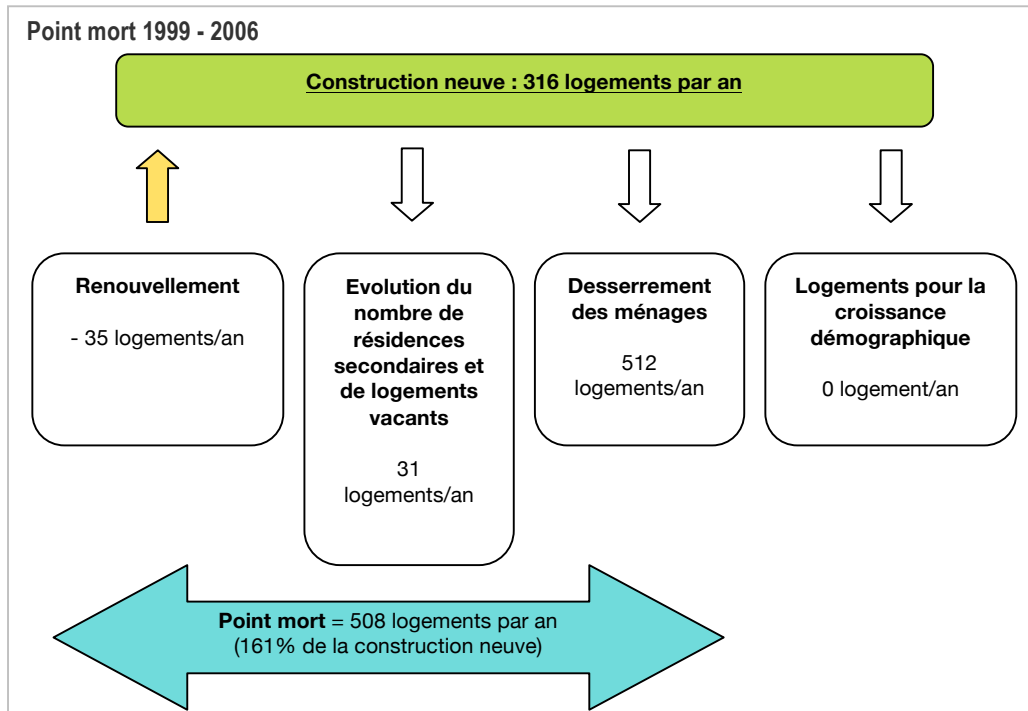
Point mort 1999 - 2006

Construction neuve : 316 logements par an

Renouvellement

- 35 logements/an

Evolution du nombre de résidences secondaires et de logements vacants

31 logements/an

Desserrement des ménages

512 logements/an

Logements pour la croissance démographique

0 logement/an

Point mort = 508 logements par an (161% de la construction neuve)